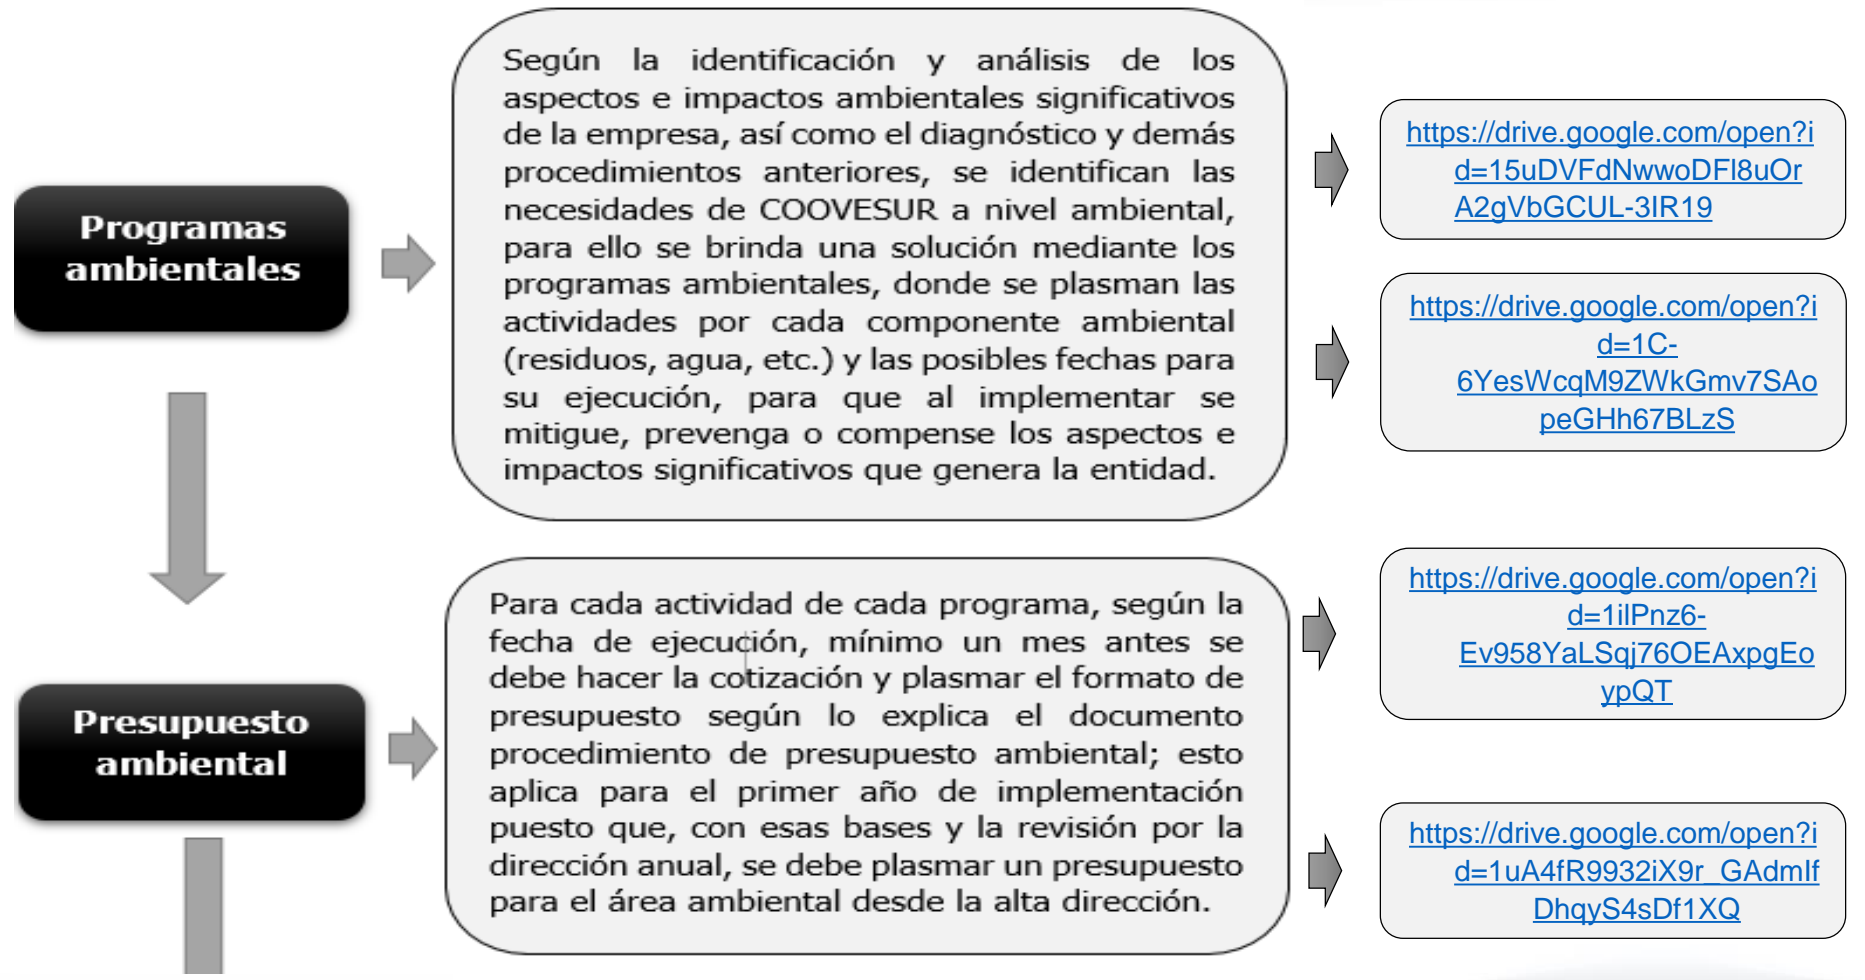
Programas ambientales

Según la identificación y análisis de los aspectos e impactos ambientales significativos de la empresa, así como el diagnóstico y demás procedimientos anteriores, se identifican las necesidades de COOVESUR a nivel ambiental, para ello se brinda una solución mediante los programas ambientales, donde se plasman las actividades por cada componente ambiental (residuos, agua, etc.) y las posibles fechas para su ejecución, para que al implementar se mitigue, prevenga o compense los aspectos e impactos significativos que genera la entidad.

https://drive.google.com/open?id=15uDVFdNwwoDFl8uOrA2gVbGCUL-3IR19

https://drive.google.com/open?id=1C-6YesWcqM9ZWkGmv7SAopeGHh67BLzS

Presupuesto ambiental

Para cada actividad de cada programa, según la fecha de ejecución, mínimo un mes antes se debe hacer la cotización y plasmar el formato de presupuesto según lo explica el documento procedimiento de presupuesto ambiental; esto aplica para el primer año de implementación puesto que, con esas bases y la revisión por la dirección anual, se debe plasmar un presupuesto para el área ambiental desde la alta dirección.

https://drive.google.com/open?id=1ilPnz6-Ev958YaLSqj76OEAxpgEoypQT

https://drive.google.com/open?id=1uA4fR9932iX9r_GAdmlfDhqyS4sDf1XQ